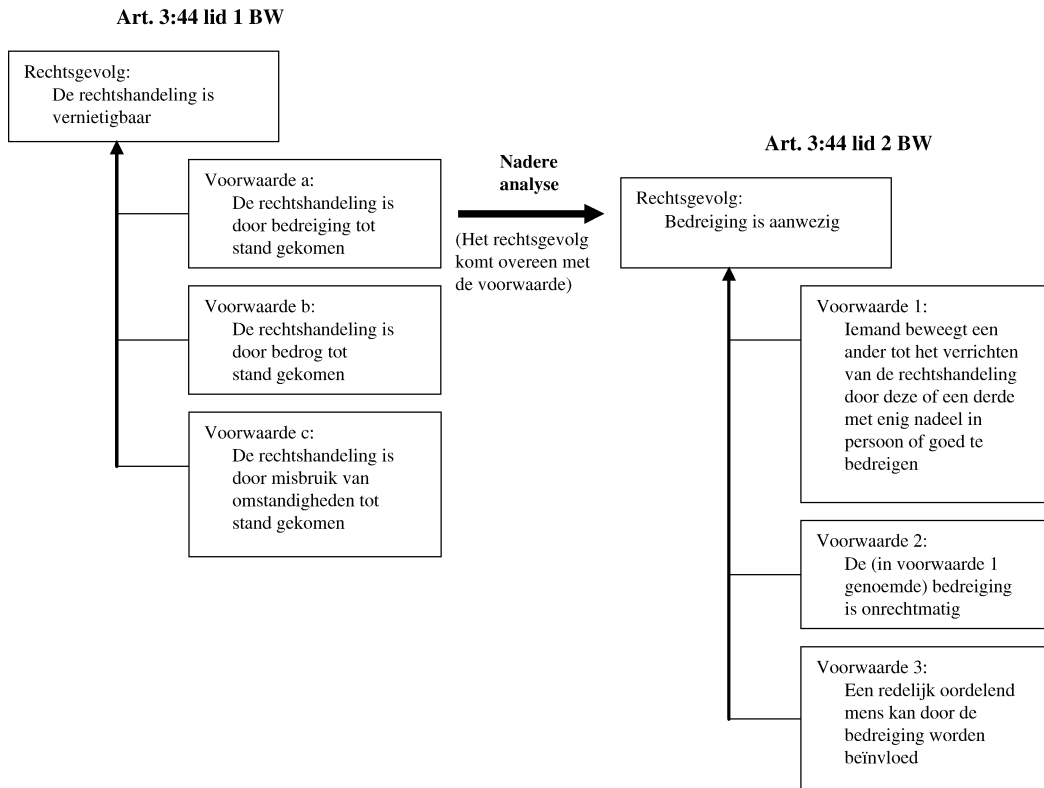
Art. 3:44 lid 1 BW

Rechtsgevolg:
De rechtshandeling is vernietigbaar

Voorwaarde a:
De rechtshandeling is door bedreiging tot stand gekomen

Voorwaarde b:
De rechtshandeling is door bedrog tot stand gekomen

Voorwaarde c:
De rechtshandeling is door misbruik van omstandigheden tot stand gekomen

Nadere analyse

(Het rechtsgevolg komt overeen met de voorwaarde)

Art. 3:44 lid 2 BW

Rechtsgevolg:
Bedreiging is aanwezig

Voorwaarde 1:
Iemand beweegt een ander tot het verrichten van de rechtshandeling door deze of een derde met enig nadeel in persoon of goed te bedreigen

Voorwaarde 2:
De (in voorwaarde 1 genoemde) bedreiging is onrechtmatig

Voorwaarde 3:
Een redelijk oordelend mens kan door de bedreiging worden beïnvloed